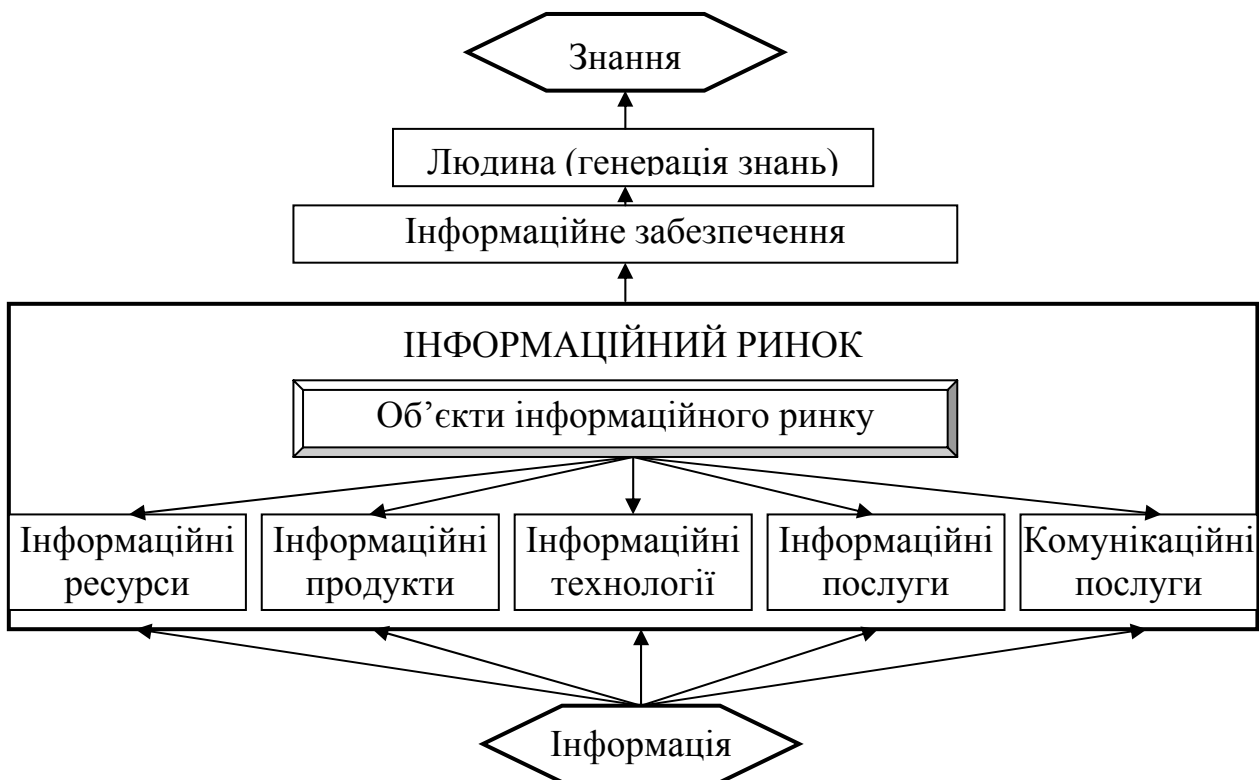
Знання

Людина (генерація знань)

Інформаційне забезпечення

ІНФОРМАЦІЙНИЙ РИНОК

Об’єкти інформаційного ринку

Інформаційні ресурси

Інформаційні продукти

Інформаційні технології

Інформаційні послуги

Комунікаційні послуги

Інформація